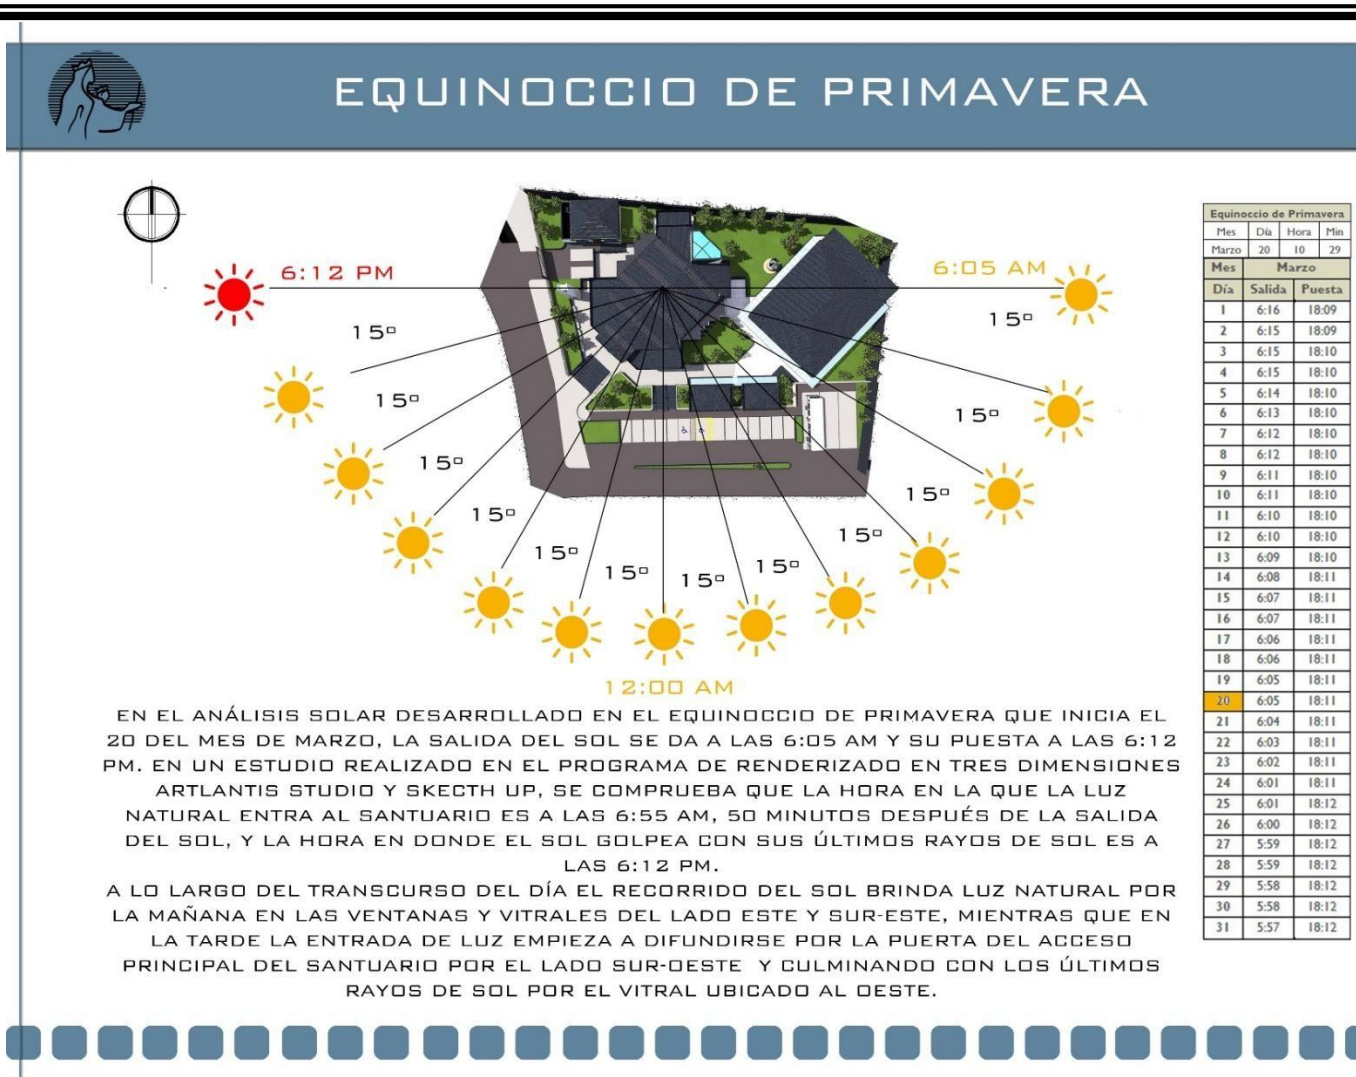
EQUINOCCIO DE PRIMAVERA

6:12 PM

6:05 AM

15°
15°
15°
15°
15°
15°
15°
15°
15°
15°
15°
15°

12:00 AM

| Equinoccio de Primavera | | | |
|---|---|---|---|
| Mes | Día | Hora | Min |
| Marzo | 20 | 10 | 29 |

| Mes | Marzo | |
|---|---|---|
| Día | Salida | Puesta |
| 1 | 6:16 | 18:09 |
| 2 | 6:15 | 18:09 |
| 3 | 6:15 | 18:10 |
| 4 | 6:15 | 18:10 |
| 5 | 6:14 | 18:10 |
| 6 | 6:13 | 18:10 |
| 7 | 6:12 | 18:10 |
| 8 | 6:12 | 18:10 |
| 9 | 6:11 | 18:10 |
| 10 | 6:11 | 18:10 |
| 11 | 6:10 | 18:10 |
| 12 | 6:10 | 18:10 |
| 13 | 6:09 | 18:10 |
| 14 | 6:08 | 18:11 |
| 15 | 6:07 | 18:11 |
| 16 | 6:07 | 18:11 |
| 17 | 6:06 | 18:11 |
| 18 | 6:06 | 18:11 |
| 19 | 6:05 | 18:11 |
| 20 | 6:05 | 18:11 |
| 21 | 6:04 | 18:11 |
| 22 | 6:03 | 18:11 |
| 23 | 6:02 | 18:11 |
| 24 | 6:01 | 18:11 |
| 25 | 6:01 | 18:12 |
| 26 | 6:00 | 18:12 |
| 27 | 5:59 | 18:12 |
| 28 | 5:59 | 18:12 |
| 29 | 5:58 | 18:12 |
| 30 | 5:58 | 18:12 |
| 31 | 5:57 | 18:12 |

EN EL ANÁLISIS SOLAR DESARROLLADO EN EL EQUINOCCIO DE PRIMAVERA QUE INICIA EL 20 DEL MES DE MARZO, LA SALIDA DEL SOL SE DA A LAS 6:05 AM Y SU PUESTA A LAS 6:12 PM. EN UN ESTUDIO REALIZADO EN EL PROGRAMA DE RENDERIZADO EN TRES DIMENSIONES ARTLANTIS STUDIO Y SKECTH UP, SE COMPRUEBA QUE LA HORA EN LA QUE LA LUZ NATURAL ENTRA AL SANTUARIO ES A LAS 6:55 AM, 50 MINUTOS DESPUÉS DE LA SALIDA DEL SOL, Y LA HORA EN DONDE EL SOL GOLPEA CON SUS ÚLTIMOS RAYOS DE SOL ES A LAS 6:12 PM.
A LO LARGO DEL TRANSCURSO DEL DÍA EL RECORRIDO DEL SOL BRINDA LUZ NATURAL POR LA MAÑANA EN LAS VENTANAS Y VITRALES DEL LADO ESTE Y SUR-ESTE, MIENTRAS QUE EN LA TARDE LA ENTRADA DE LUZ EMPIEZA A DIFUNDIRSE POR LA PUERTA DEL ACCESO PRINCIPAL DEL SANTUARIO POR EL LADO SUR-OESTE Y CULMINANDO CON LOS ÚLTIMOS RAYOS DE SOL POR EL VITRAL UBICADO AL OESTE.